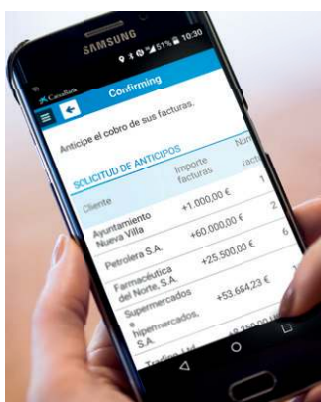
SAMSUNG

51% 10:30

CaixaBank

Confirming

Anticipe el cobro de sus facturas.

SOLICITUD DE ANTICIPOS

| Cliente | Importe facturas | Nº fact. |
|---|---|---|
| Ayuntamiento Nueva Villa | +1.000,00 € | 1 |
| Petrolera S.A. | +60.000,00 € | 2 |
| Farmacéutica del Norte, S.A. | +25.500,00 € | 6 |
| Supermercados e hipermercados, S.A. | +53.664,23 € | |
| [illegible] | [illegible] | |